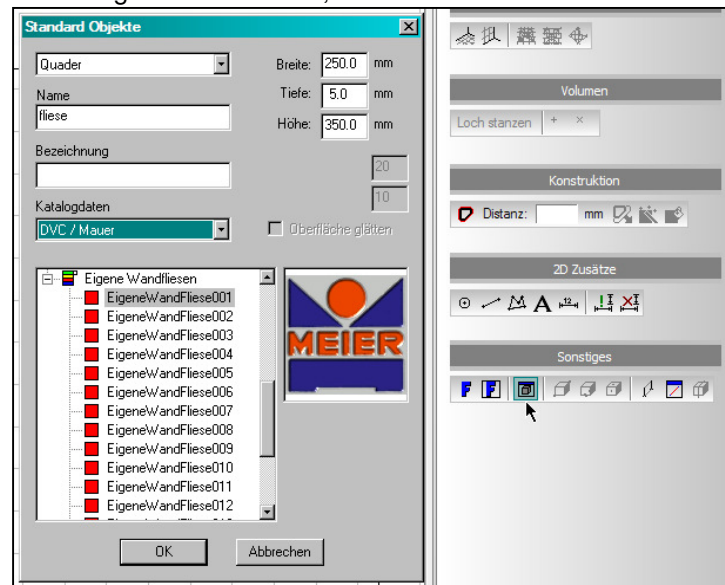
Standard Objekte

Quader

Breite: 250.0 mm
Tiefe: 5.0 mm
Höhe: 350.0 mm

Name
fliese

Bezeichnung

20
10

Katalogdaten
DVC / Mauer

Oberfläche glätten

Eigene Wandfliesen
EigeneWandFliese001
EigeneWandFliese002
EigeneWandFliese003
EigeneWandFliese004
EigeneWandFliese005
EigeneWandFliese006
EigeneWandFliese007
EigeneWandFliese008
EigeneWandFliese009
EigeneWandFliese010
EigeneWandFliese011
EigeneWandFliese012

MEIER

OK
Abbrechen

Volumen
Loch stanzen + ×

Konstruktion
Distanz: mm

2D Zusätze

Sonstiges
F F